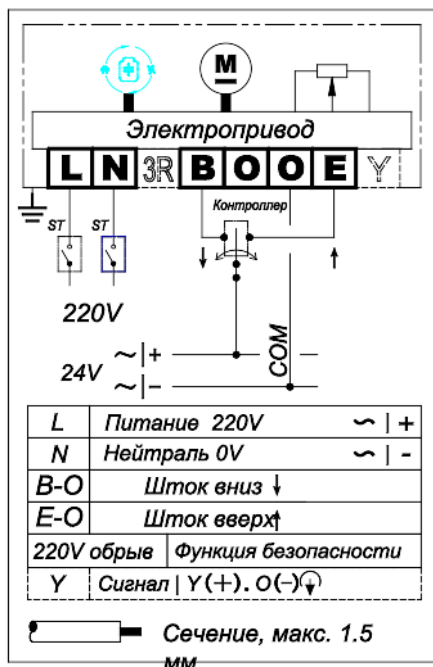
M

Электропривод

L N 3R B O O E Y

Контроллер

ST ST

220V

24V ~|+ ~|−

COM

| L | Питание 220V ~ \| + |
|---|---|
| N | Нейтраль 0V ~ \| - |
| B-O | Шток вниз ↓ |
| E-O | Шток вверх↑ |
| 220V обрыв | Функция безопасности |
| Y | Сигнал \| Y(+). O(−) |

Сечение, макс. 1.5 мм